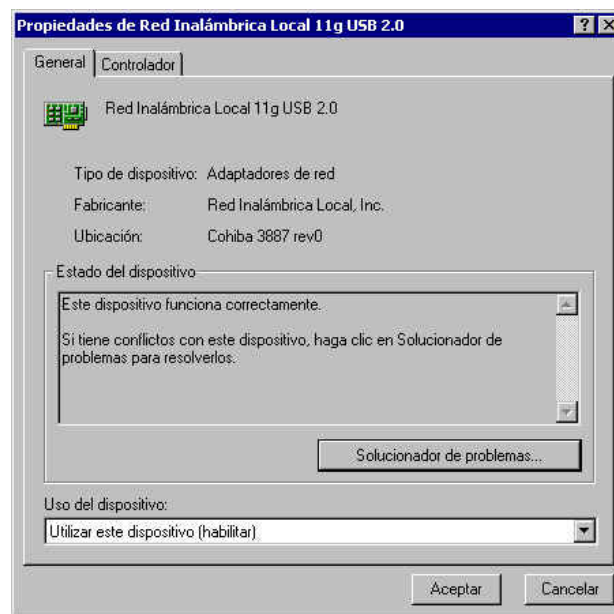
Propiedades de Red Inalámbrica Local 11g USB 2.0

? X

General | Controlador

Red Inalámbrica Local 11g USB 2.0

Tipo de dispositivo: Adaptadores de red

Fabricante: Red Inalámbrica Local, Inc.

Ubicación: Cohiba 3887 rev0

Estado del dispositivo

Este dispositivo funciona correctamente.

Si tiene conflictos con este dispositivo, haga clic en Solucionador de problemas para resolverlos.

Solucionador de problemas...

Uso del dispositivo:

Utilizar este dispositivo (habilitar)

Aceptar Cancelar